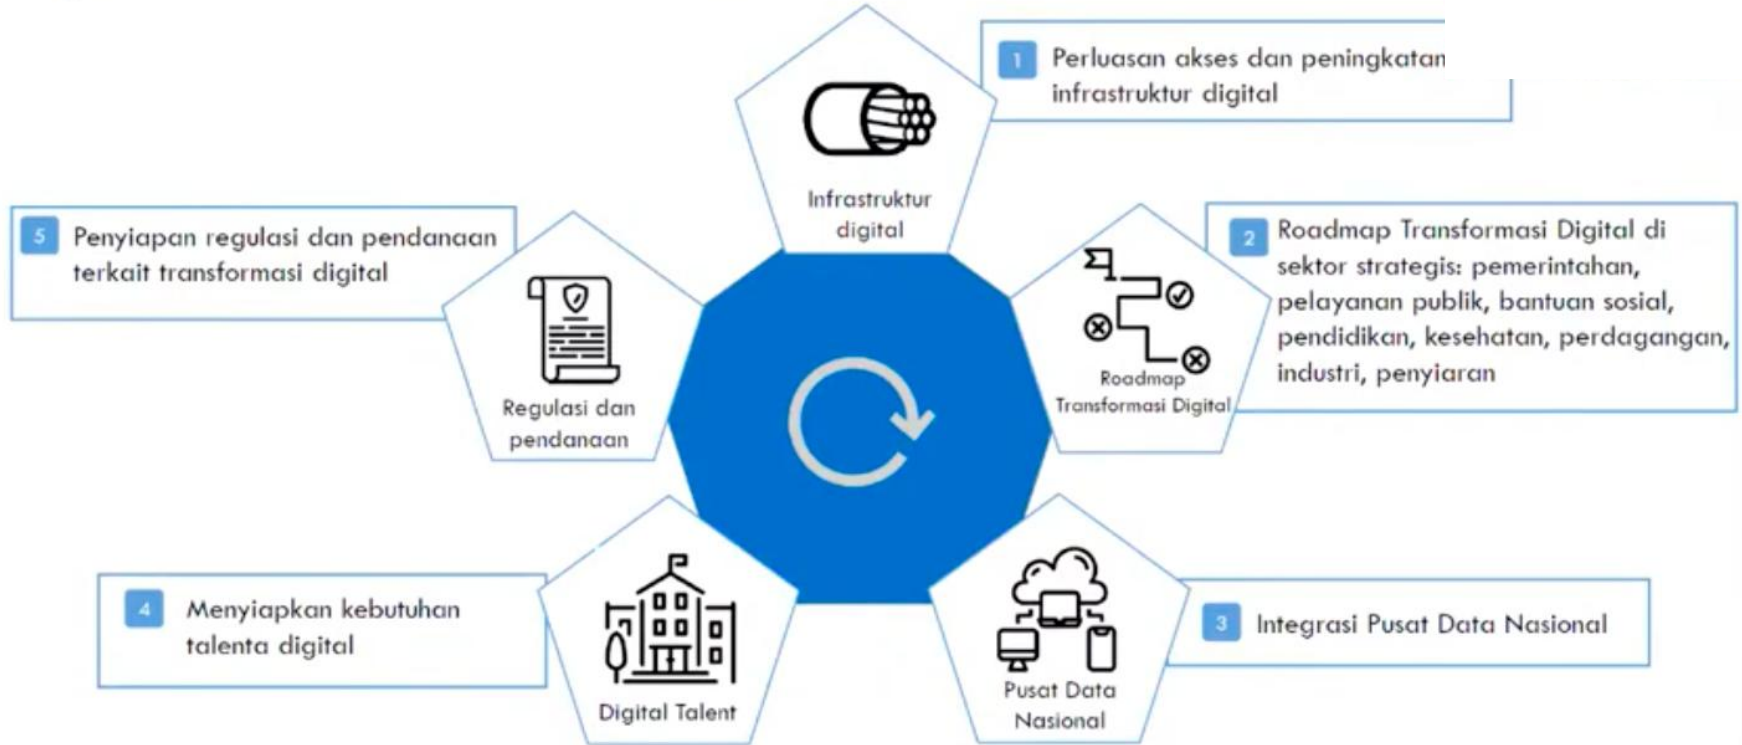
1 Perluasan akses dan peningkatan infrastruktur digital

Infrastruktur digital

5 Penyiapan regulasi dan pendanaan terkait transformasi digital

Regulasi dan pendanaan

2 Roadmap Transformasi Digital di sektor strategis: pemerintahan, pelayanan publik, bantuan sosial, pendidikan, kesehatan, perdagangan, industri, penyiaran

Roadmap Transformasi Digital

4 Menyiapkan kebutuhan talenta digital

Digital Talent

Pusat Data Nasional

3 Integrasi Pusat Data Nasional